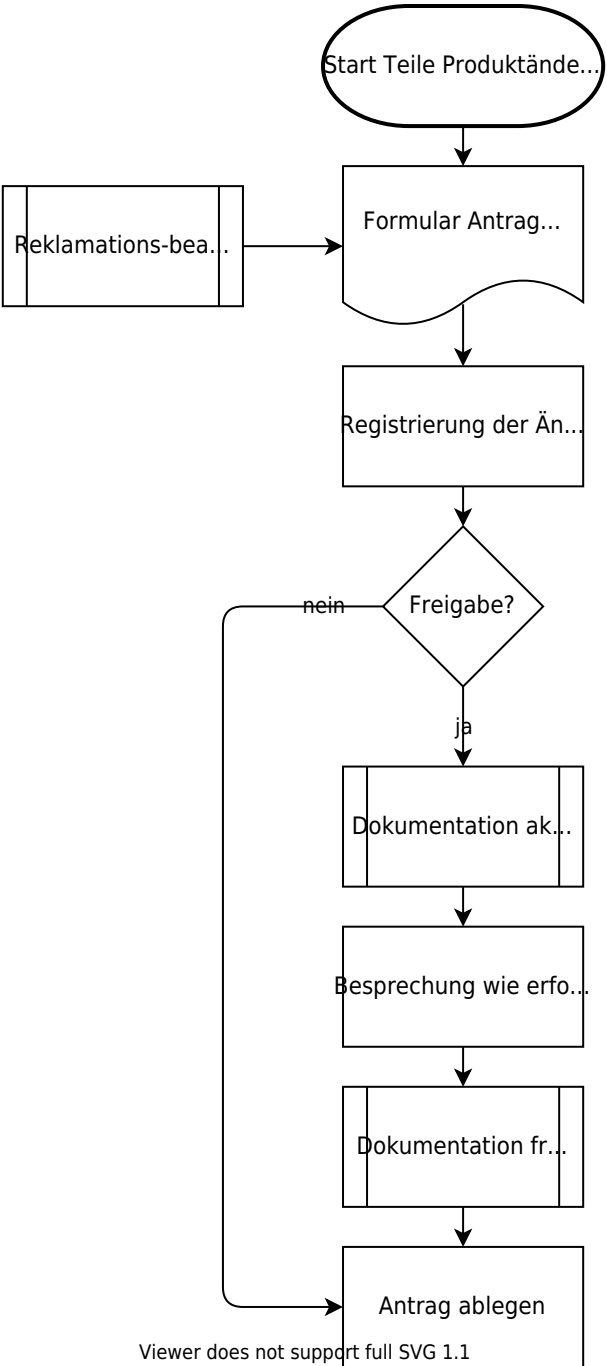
Start Teile Produktände...

Reklamations-bea...

Formular Antrag...

Registrierung der Än...

Freigabe?

nein

ja

Dokumentation ak...

Besprechung wie erfo...

Dokumentation fr...

Antrag ablegen

Viewer does not support full SVG 1.1